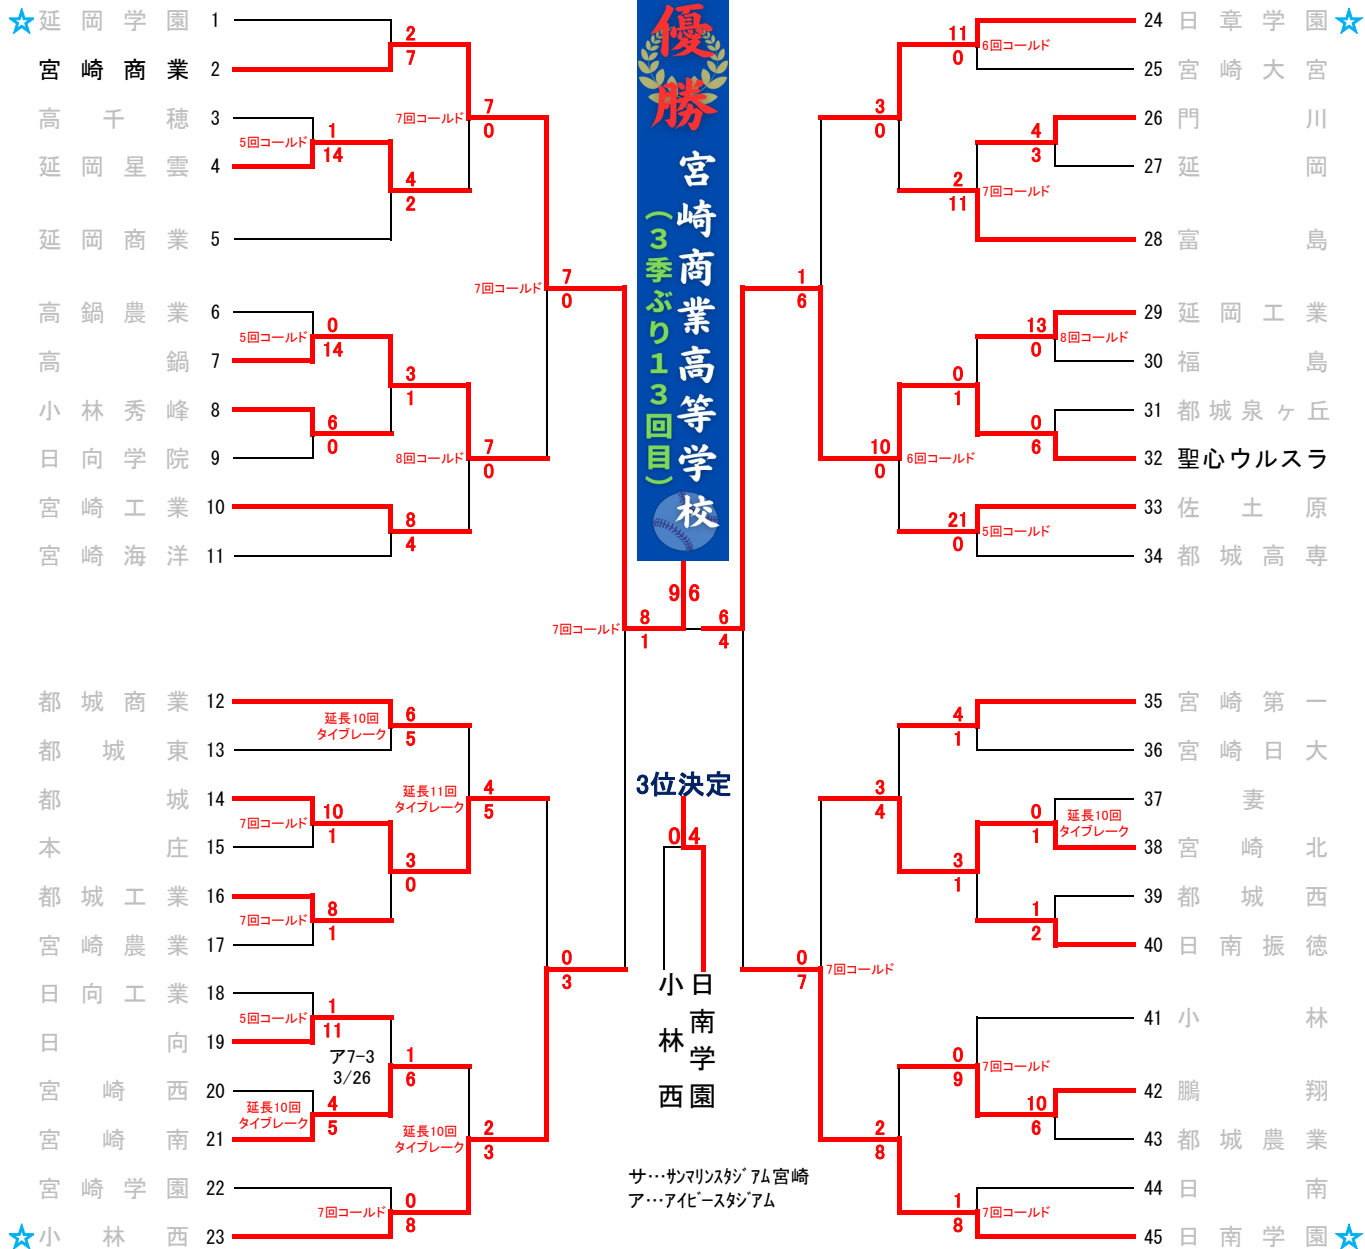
☆延岡学園 1
宮崎商業 2
高千穂 3
延岡星雲 4
延岡商業 5
高鍋農業 6
高鍋 7
小林秀峰 8
日向学院 9
宮崎工業 10
宮崎海洋 11

2
7
1
14
5回コールド
7
0
7回コールド
4
2
7
0
7回コールド
0
14
5回コールド
3
1
6
0
7
0
8回コールド
8
4

優勝
宮崎商業高等学校
(3季ぶり13回目)

9 6
8
1
7回コールド
6
4

24 日章学園☆
25 宮崎大宮
26 門川
27 延岡
28 富島
29 延岡工業
30 福島
31 都城泉ヶ丘
32 聖心ウルスラ
33 佐土原
34 都城高専

11
0
6回コールド
3
0
4
3
2
11
7回コールド
1
6
13
0
8回コールド
0
1
0
6
10
0
6回コールド
21
0
5回コールド

都城商業 12
都城東 13
都城 14
本庄 15
都城工業 16
宮崎農業 17
日向工業 18
日向 19
宮崎西 20
宮崎南 21
宮崎学園 22
☆小林西 23

6
5
延長10回
タイブレーク
10
1
7回コールド
4
5
延長11回
タイブレーク
3
0
8
1
7回コールド
1
11
5回コールド
ア7-3
3/26
1
6
4
5
延長10回
タイブレーク
2
3
延長10回
タイブレーク
0
8
7回コールド
0
3

3位決定
0 4
小林西
日南学園

0
7
7回コールド

35 宮崎第一
36 宮崎日大
37 妻
38 宮崎北
39 都城西
40 日南振徳
41 小林
42 鵬翔
43 都城農業
44 日南
45 日南学園☆

4
1
3
4
0
1
延長10回
タイブレーク
3
1
1
2
0
9
7回コールド
10
6
2
8
1
8
7回コールド

サ…サンマリンスタジアム宮崎
ア…アイビースタジアム